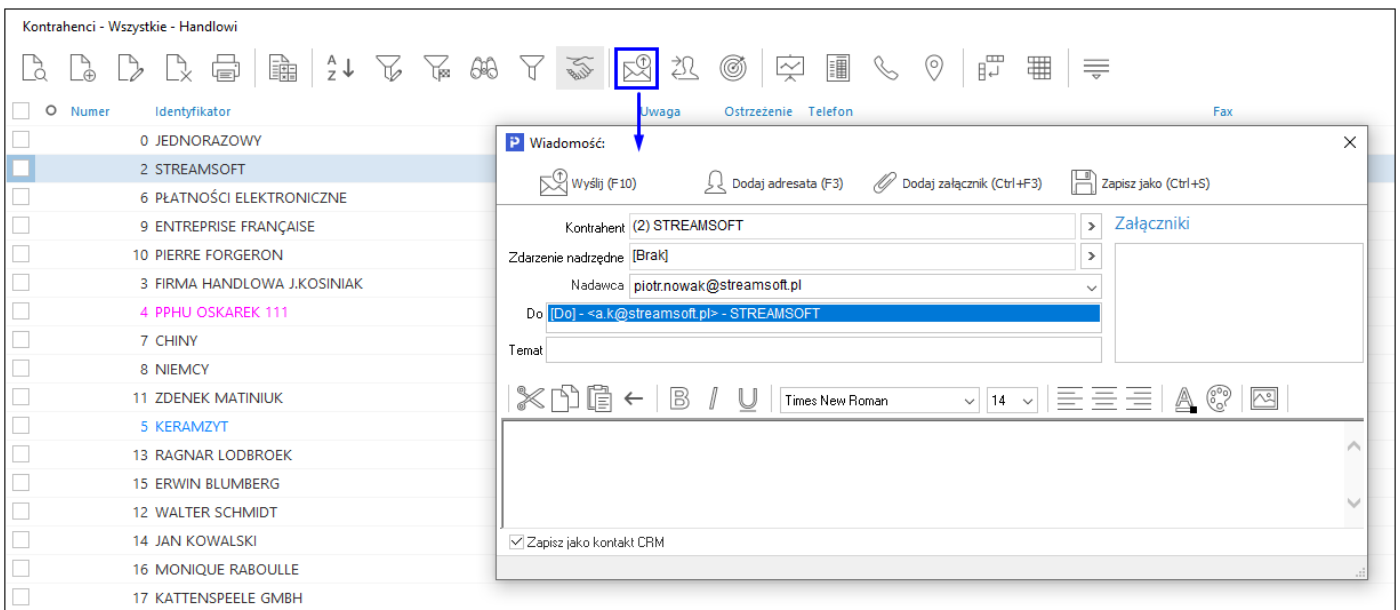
Kontrahenci - Wszystkie - Handlowi

Numer Identyfikator Uwaga Ostrzeżenie Telefon Fax

0 JEDNORAZOWY
2 STREAMSOFT
6 PŁATNOŚCI ELEKTRONICZNE
9 ENTREPRISE FRANÇAISE
10 PIERRE FORGERON
3 FIRMA HANDLOWA J.KOSINIAK
4 PPHU OSKAREK 111
7 CHINY
8 NIEMCY
11 ZDENEK MATINIUK
5 KERAMZYT
13 RAGNAR LODBROEK
15 ERWIN BLUMBERG
12 WALTER SCHMIDT
14 JAN KOWALSKI
16 MONIQUE RABOULLE
17 KATTENSPEELE GMBH

Wiadomość:

Wyślij (F10) Dodaj adresata (F3) Dodaj załącznik (Ctrl+F3) Zapisz jako (Ctrl+S)

Kontrahent (2) STREAMSOFT
Zdarzenie nadrzędne [Brak]
Nadawca piotr.nowak@streamsoft.pl
Do [Do] - <a.k@streamsoft.pl> - STREAMSOFT
Temat

Załączniki

Times New Roman 14

Zapisz jako kontakt CRM